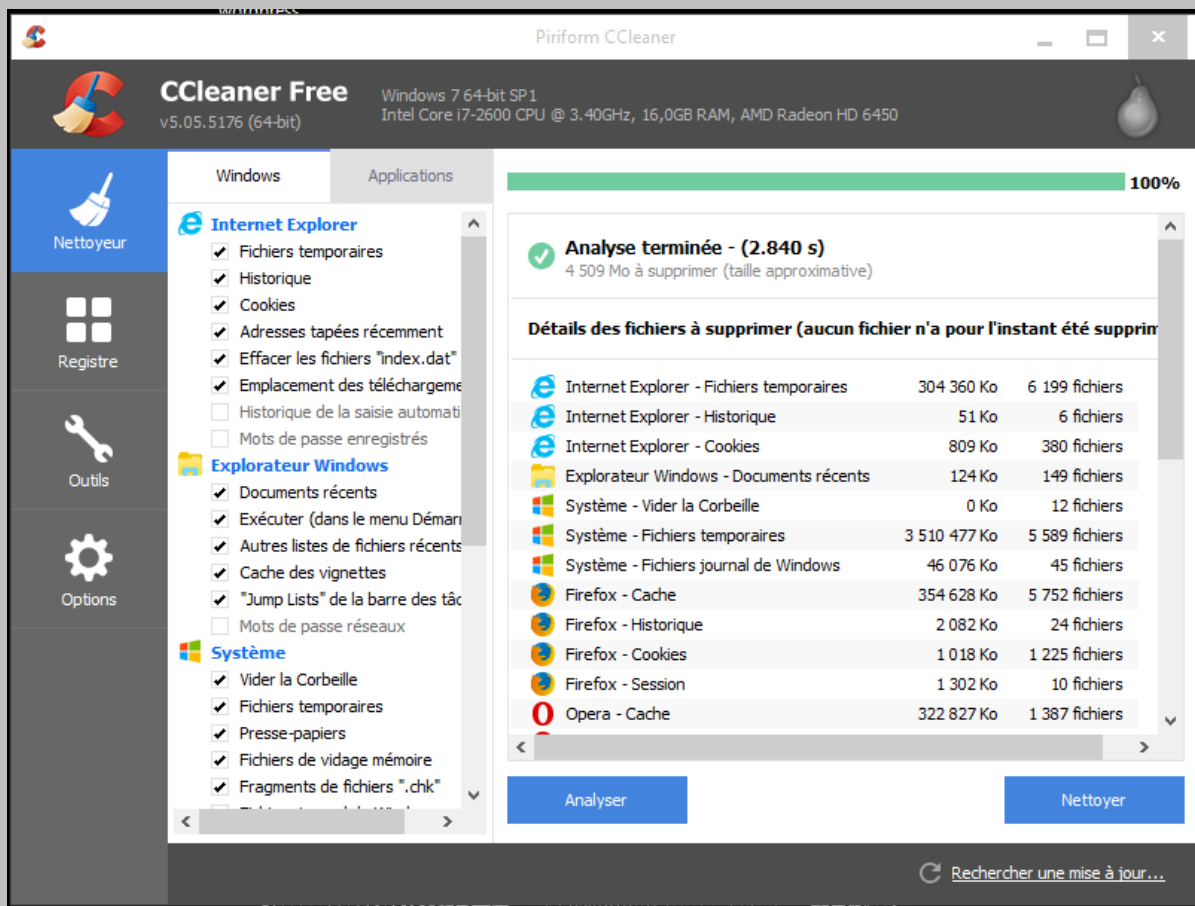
Piriform CCleaner

CCleaner Free
v5.05.5176 (64-bit)

Windows 7 64-bit SP1
Intel Core i7-2600 CPU @ 3.40GHz, 16,0GB RAM, AMD Radeon HD 6450

Nettoyeur

Registre

Outils

Options

Windows | Applications

Internet Explorer
Fichiers temporaires
Historique
Cookies
Adresses tapées récemment
Effacer les fichiers "index.dat"
Emplacement des téléchargeme
Historique de la saisie automati
Mots de passe enregistrés
Explorateur Windows
Documents récents
Exécuter (dans le menu Démarr
Autres listes de fichiers récents
Cache des vignettes
"Jump Lists" de la barre des tâc
Mots de passe réseaux
Système
Vider la Corbeille
Fichiers temporaires
Presse-papiers
Fichiers de vidage mémoire
Fragments de fichiers ".chk"
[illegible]

100%

Analyse terminée - (2.840 s)
4 509 Mo à supprimer (taille approximative)

Détails des fichiers à supprimer (aucun fichier n'a pour l'instant été supprim

| | | |
|---|---|---|
| Internet Explorer - Fichiers temporaires | 304 360 Ko | 6 199 fichiers |
| Internet Explorer - Historique | 51 Ko | 6 fichiers |
| Internet Explorer - Cookies | 809 Ko | 380 fichiers |
| Explorateur Windows - Documents récents | 124 Ko | 149 fichiers |
| Système - Vider la Corbeille | 0 Ko | 12 fichiers |
| Système - Fichiers temporaires | 3 510 477 Ko | 5 589 fichiers |
| Système - Fichiers journal de Windows | 46 076 Ko | 45 fichiers |
| Firefox - Cache | 354 628 Ko | 5 752 fichiers |
| Firefox - Historique | 2 082 Ko | 24 fichiers |
| Firefox - Cookies | 1 018 Ko | 1 225 fichiers |
| Firefox - Session | 1 302 Ko | 10 fichiers |
| Opera - Cache | 322 827 Ko | 1 387 fichiers |

Analyser

Nettoyer

Rechercher une mise à jour...